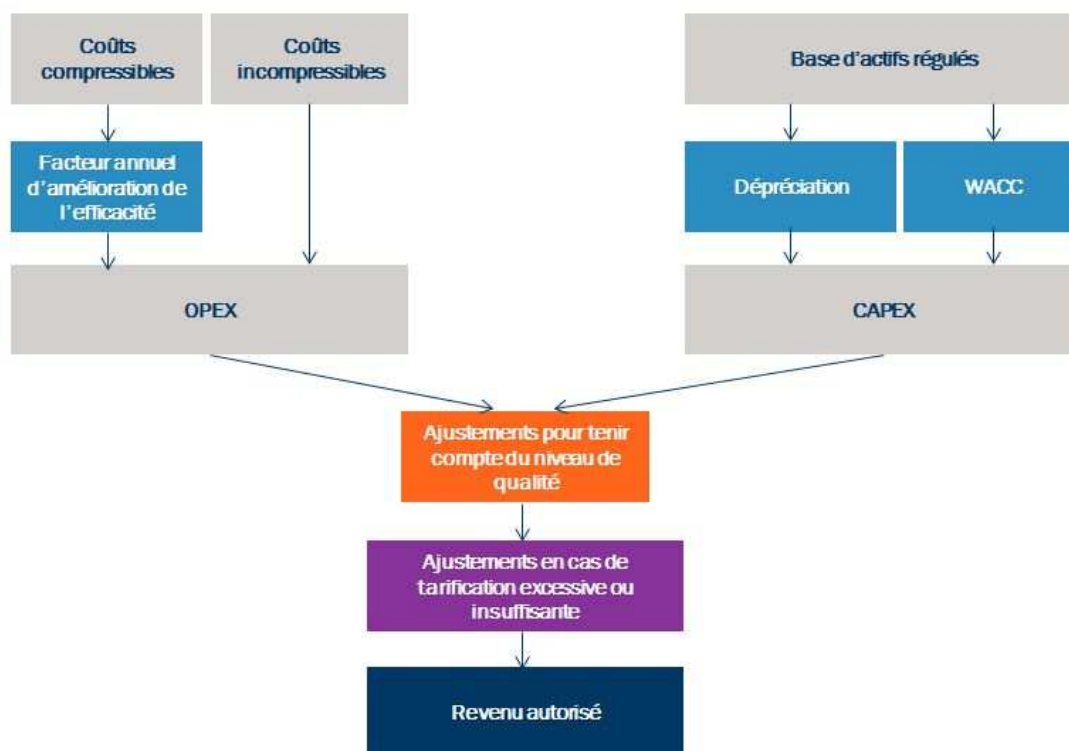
Coûts compressibles

Coûts incompressibles

Base d'actifs régulés

Facteur annuel d'amélioration de l'efficacité

Dépréciation

WACC

OPEX

CAPEX

Ajustements pour tenir compte du niveau de qualité

Ajustements en cas de tarification excessive ou insuffisante

Revenu autorisé